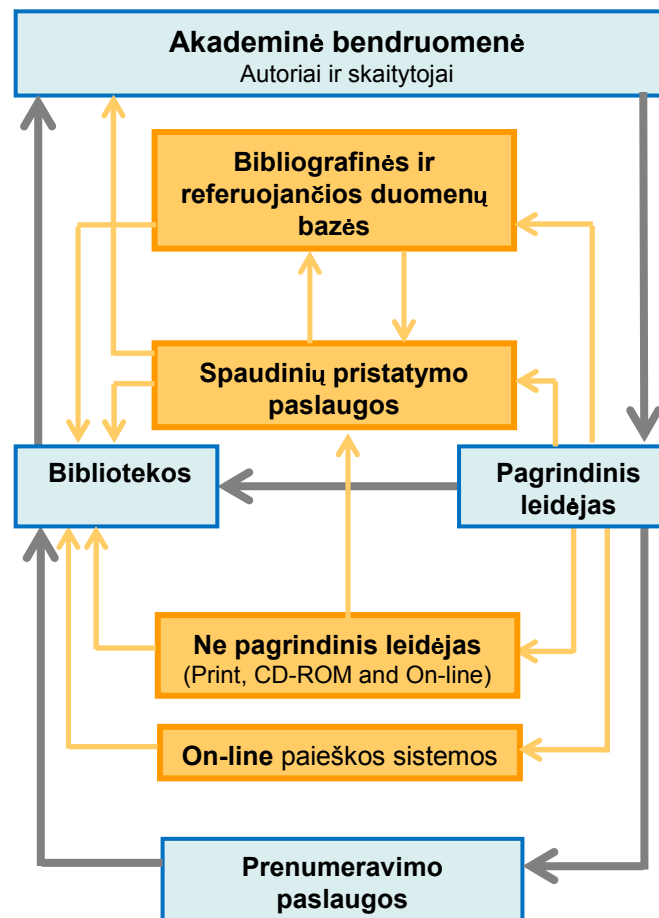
Akademinė bendruomenė
Autoriai ir skaitytojai

Bibliografinės ir referuojančios duomenų bazės

Spaudinių pristatymo paslaugos

Bibliotekos

Pagrindinis leidėjas

Ne pagrindinis leidėjas
(Print, CD-ROM and On-line)

On-line paieškos sistemos

Prenumeravimo paslaugos